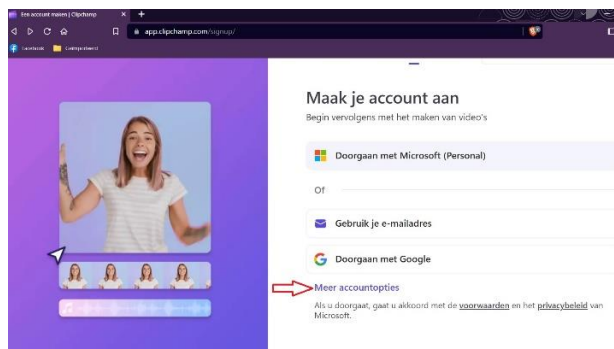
Een account maken | Clipchamp
app.clipchamp.com/signup/
Facebook
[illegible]

Maak je account aan
Begin vervolgens met het maken van video's

Doorgaan met Microsoft (Personal)

Of

Gebruik je e-mailadres

Doorgaan met Google

Meer accountopties

Als u doorgaat, gaat u akkoord met de voorwaarden en het privacybeleid van Microsoft.